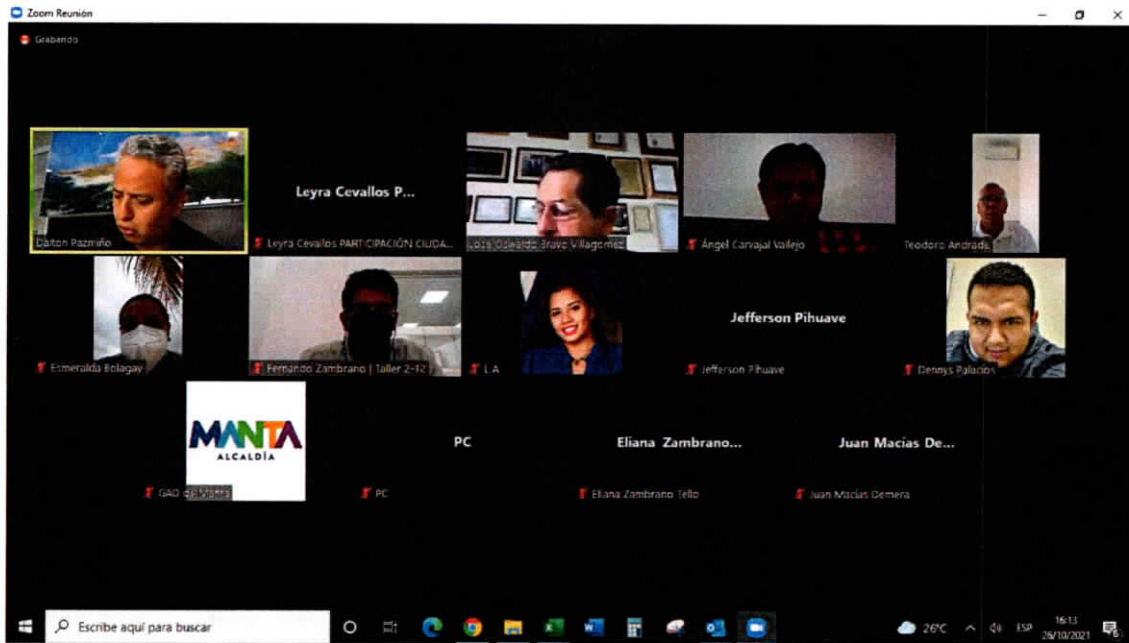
Zoom Reunión

Grabando

Dalton Pazmiño

Leyra Cevallos P...

Leyra Cevallos PARTICIPACIÓN CIUDA...

Jose Oswaldo Bravo Villagomez

Ángel Carvajal Vallejo

Teodoro Andrade

Esmeralda Bolagay

Fernando Zambrano | Taller 2-12

L A

Jefferson Pihuave

Jefferson Pihuave

Dennys Palacios

MANTA
ALCALDÍA

GAD de Manta

PC

PC

Eliana Zambrano...

Eliana Zambrano Tello

Juan Macías De...

Juan Macias Demera

Escribe aquí para buscar

26°C

ESP

16:13
28/10/2021